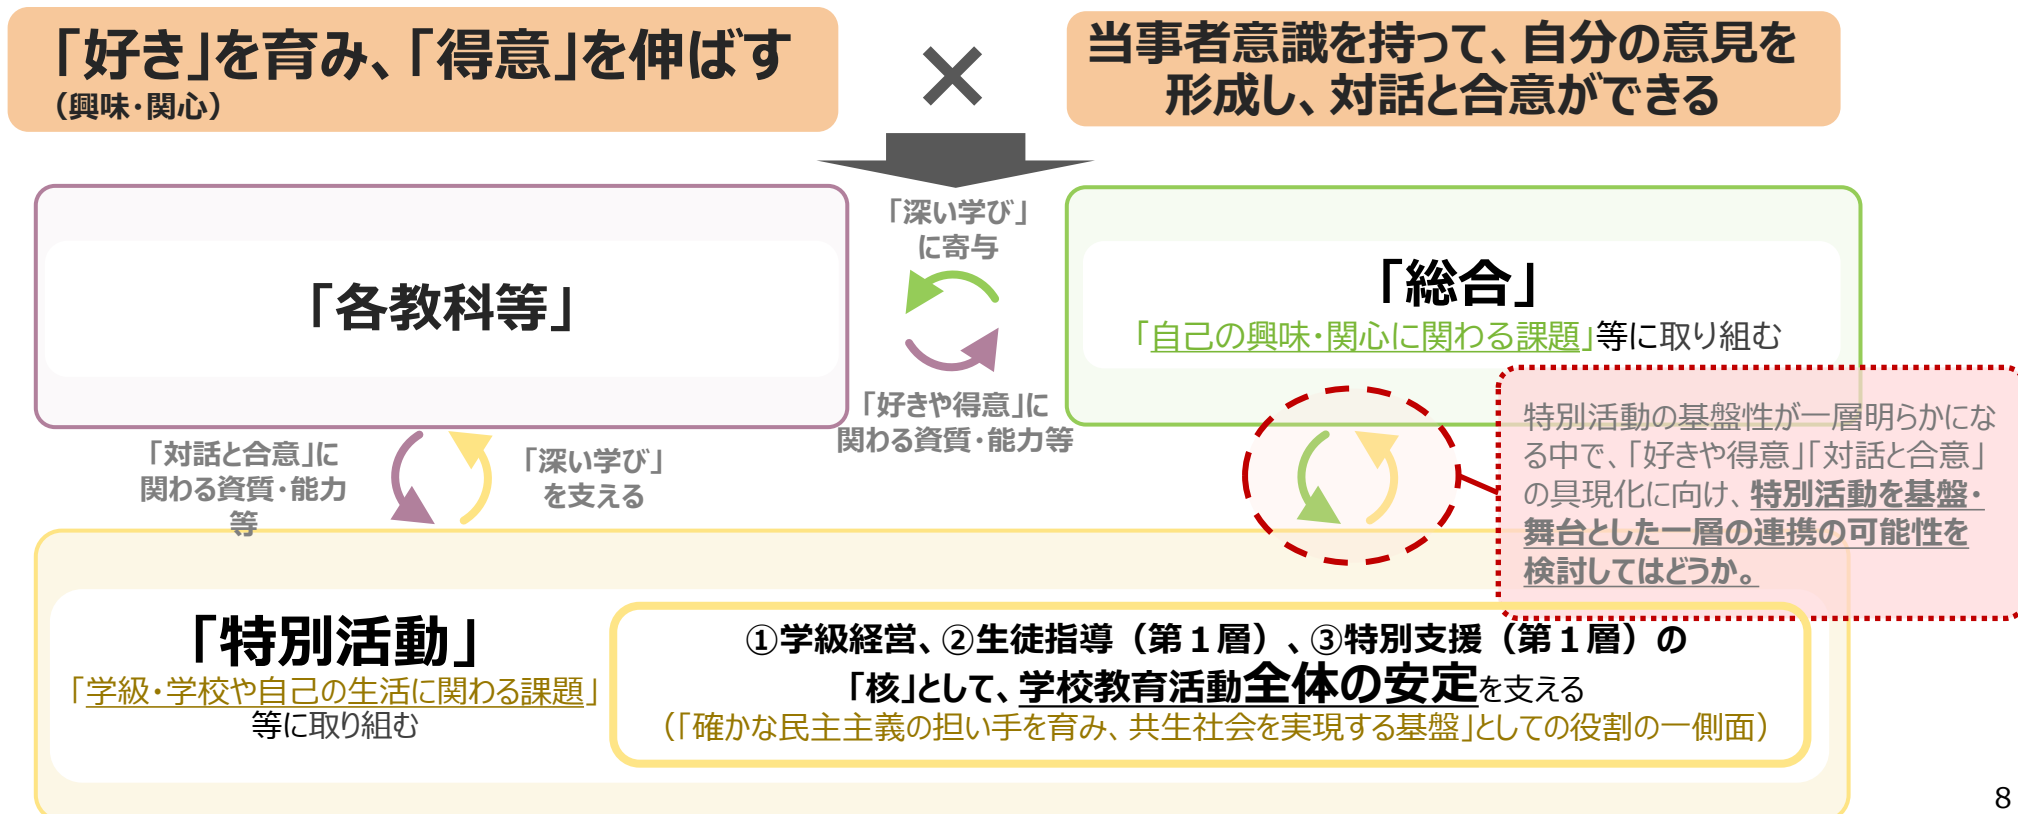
「好き」を育み、「得意」を伸ばす
（興味・関心）

×

当事者意識を持って、自分の意見を形成し、対話と合意ができる

「深い学び」に寄与

「各教科等」

「総合」
「自己の興味・関心に関わる課題」等に取り組む

「好きや得意」に関わる資質・能力等

「対話と合意」に関わる資質・能力等

「深い学び」を支える

特別活動の基盤性が一層明らかになる中で、「好きや得意」「対話と合意」の具現化に向け、特別活動を基盤・舞台とした一層の連携の可能性を検討してはどうか。

「特別活動」
「学級・学校や自己の生活に関わる課題」等に取り組む

①学級経営、②生徒指導（第１層）、③特別支援（第１層）の「核」として、学校教育活動全体の安定を支える
（「確かな民主主義の担い手を育み、共生社会を実現する基盤」としての役割の一側面）

8